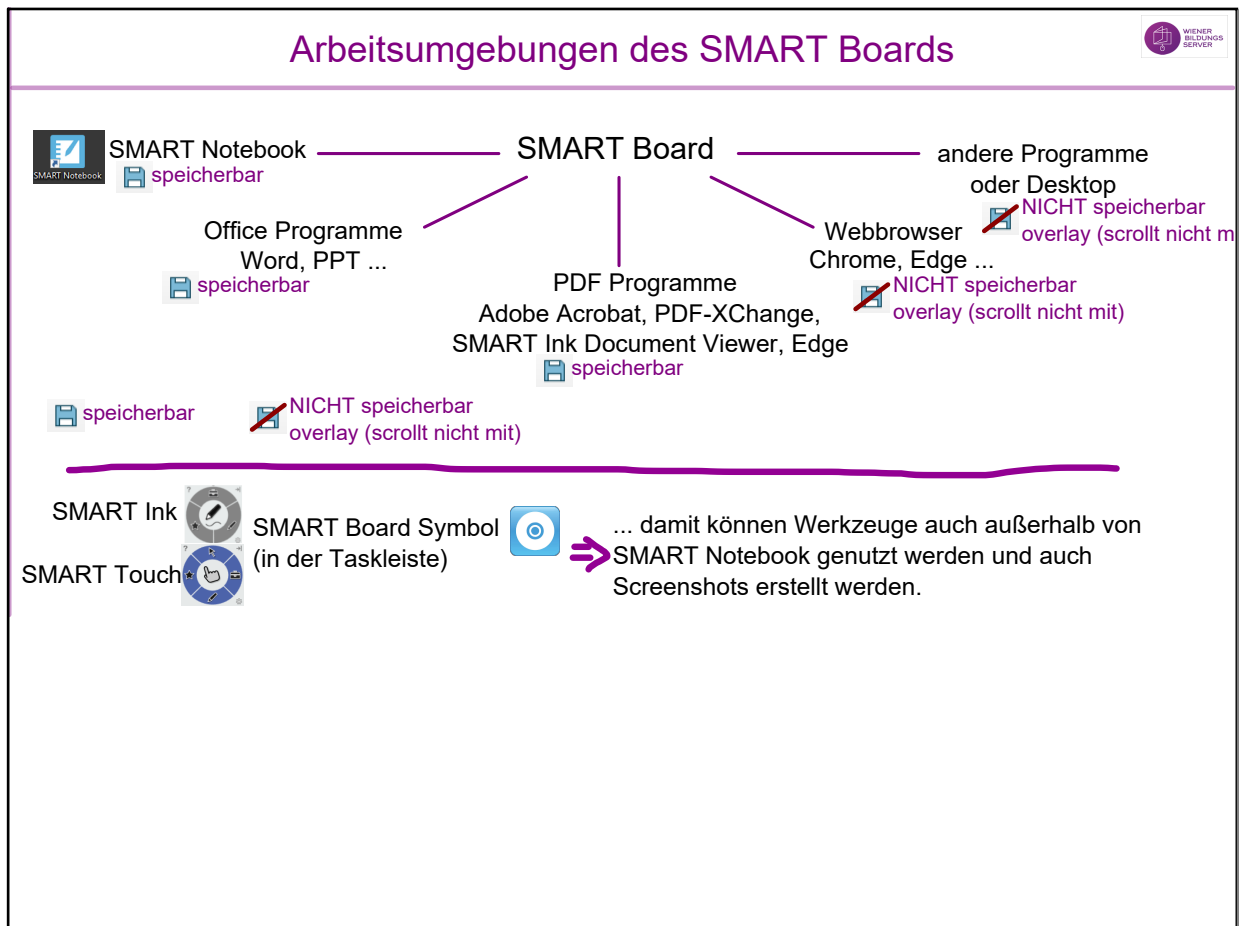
Arbeitsumgebungen des SMART Boards

WIENER BILDUNGS SERVER

SMART Notebook

SMART Notebook
speicherbar

SMART Board

andere Programme oder Desktop
NICHT speicherbar
overlay (scrollt nicht m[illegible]

Office Programme
Word, PPT ...
speicherbar

PDF Programme
Adobe Acrobat, PDF-XChange, SMART Ink Document Viewer, Edge
speicherbar

Webbrowser
Chrome, Edge ...
NICHT speicherbar
overlay (scrollt nicht mit)

speicherbar

NICHT speicherbar
overlay (scrollt nicht mit)

SMART Ink

SMART Touch

SMART Board Symbol
(in der Taskleiste)

... damit können Werkzeuge auch außerhalb von SMART Notebook genutzt werden und auch Screenshots erstellt werden.